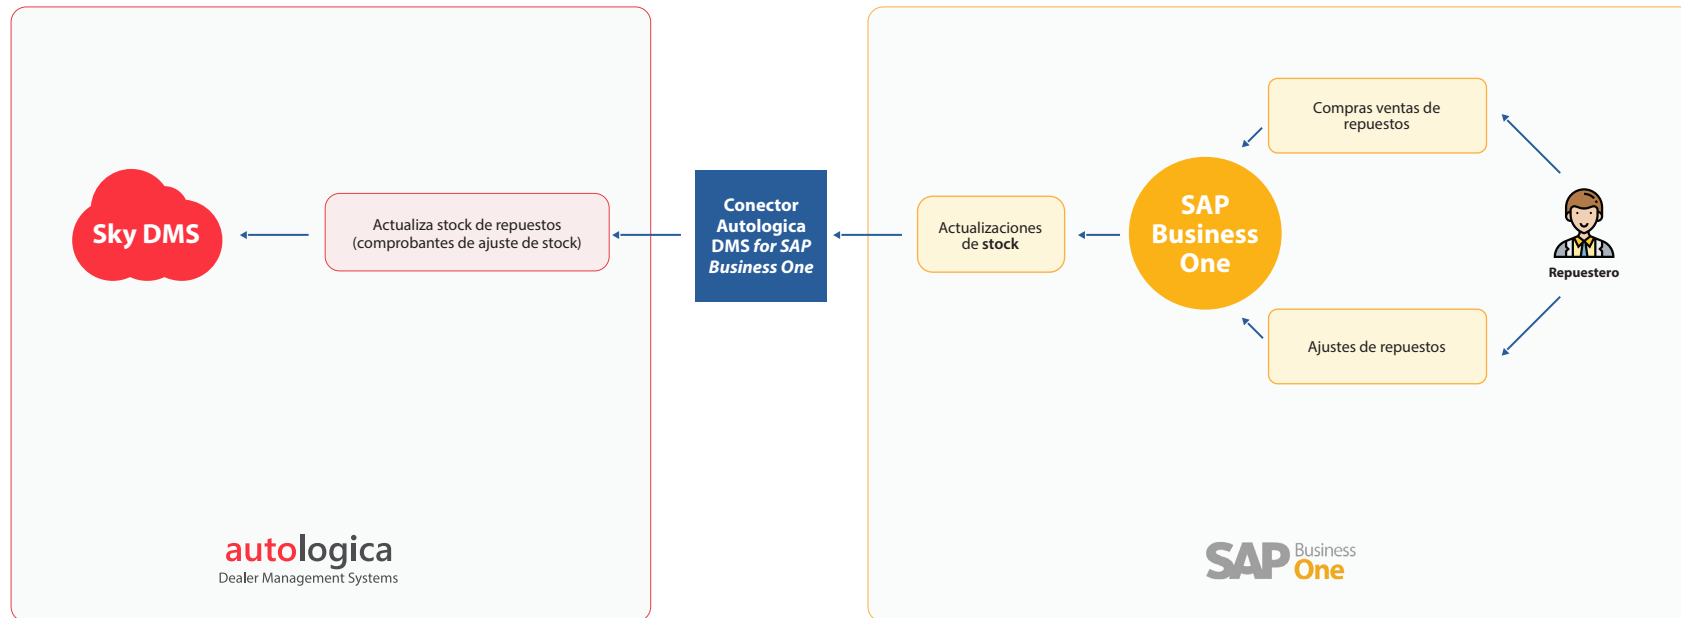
Sky DMS

Actualiza stock de repuestos (comprobantes de ajuste de stock)

Conector Autologica DMS for SAP Business One

Actualizaciones de stock

SAP Business One

Compras ventas de repuestos

Ajustes de repuestos

Repuestero

autologica
Dealer Management Systems

SAP Business One